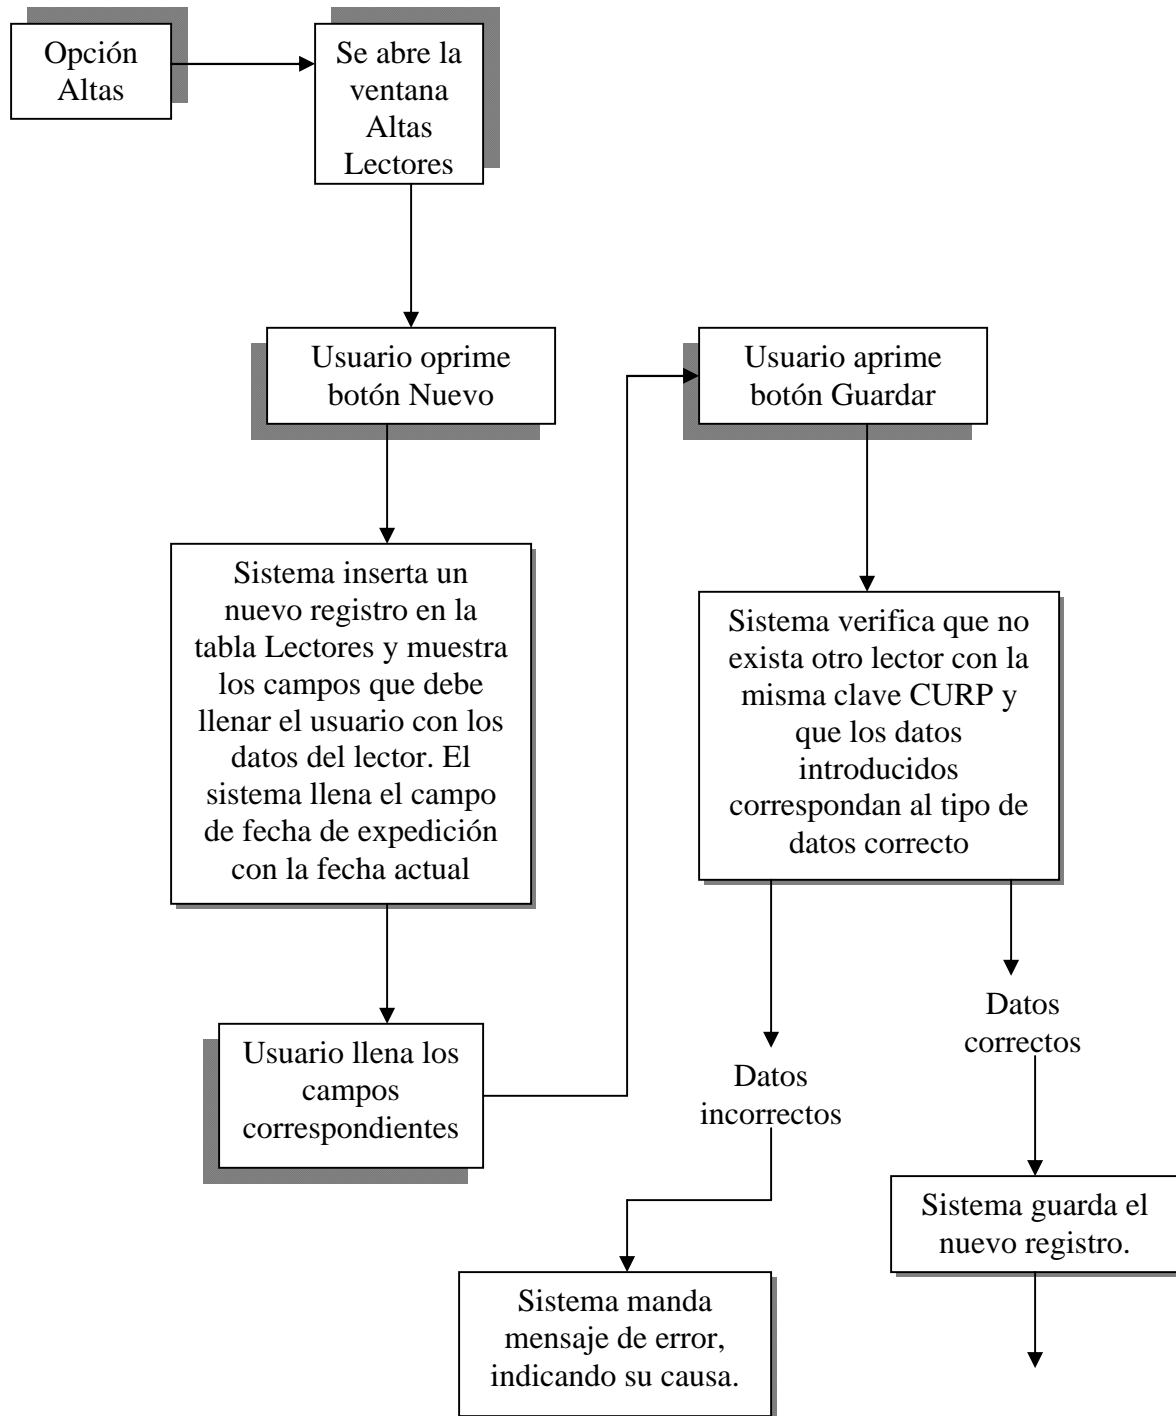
Opción Altas

Se abre la ventana Altas Lectores

Usuario oprime botón Nuevo

Sistema inserta un nuevo registro en la tabla Lectores y muestra los campos que debe llenar el usuario con los datos del lector. El sistema llena el campo de fecha de expedición con la fecha actual

Usuario llena los campos correspondientes

Usuario aprime botón Guardar

Sistema verifica que no exista otro lector con la misma clave CURP y que los datos introducidos correspondan al tipo de datos correcto

Datos incorrectos

Sistema manda mensaje de error, indicando su causa.

Datos correctos

Sistema guarda el nuevo registro.